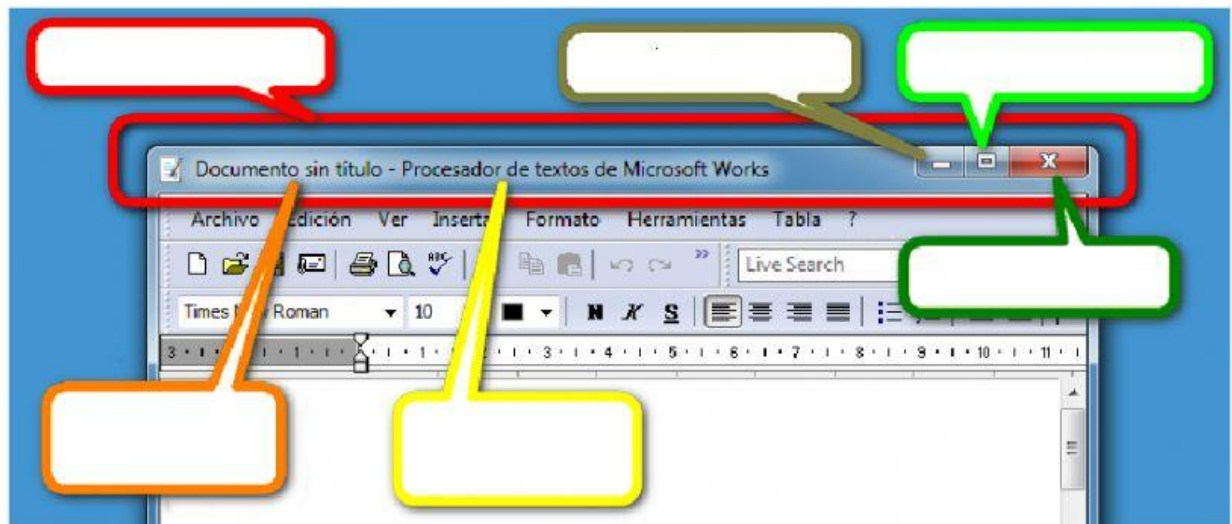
Documento sin título - Procesador de textos de Microsoft Works

Archivo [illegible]dición Ver Inserta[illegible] Formato Herramientas Tabla ?

Live Search

Times N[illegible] Roman 10

N K S

3 · 1 · 2 · 1 · 1 · 1 · 1 · 2 · 1 · 3 · 1 · 4 · 1 · 5 · 1 · 6 · 1 · 7 · 1 · 8 · 1 · 9 · 1 · 10 · 1 · 11